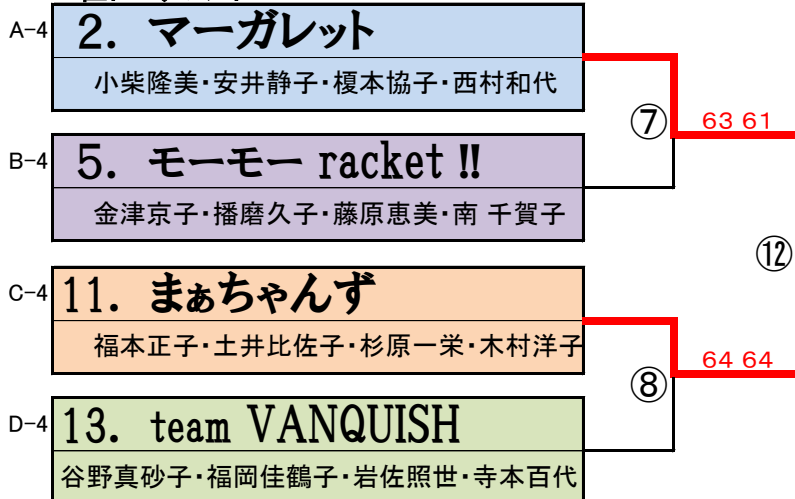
A−4 2. マーガレット

小柴隆美・安井静子・榎本協子・西村和代

⑦ 63 61

B−4 5. モーモー racket !!

金津京子・播磨久子・藤原恵美・南 千賀子

⑫

C−4 11. まぁちゃんず

福本正子・土井比佐子・杉原一栄・木村洋子

⑧ 64 64

D−4 13. team VANQUISH

谷野真砂子・福岡佳鶴子・岩佐照世・寺本百代